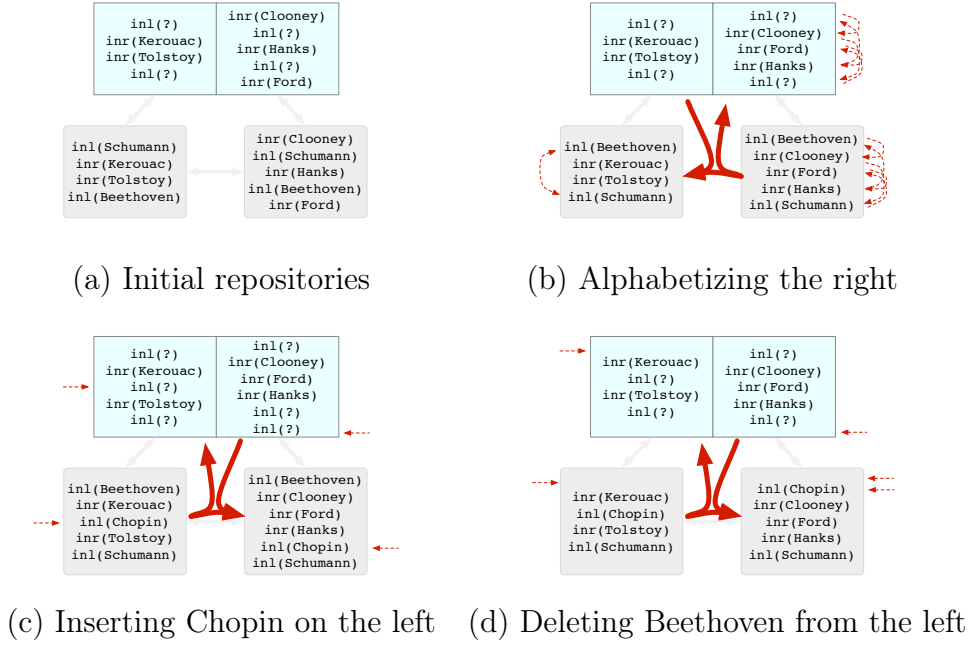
inl(?)
inr(Kerouac)
inr(Tolstoy)
inl(?)

inr(Clooney)
inl(?)
inr(Hanks)
inl(?)
inr(Ford)

inl(Schumann)
inr(Kerouac)
inr(Tolstoy)
inl(Beethoven)

inr(Clooney)
inl(Schumann)
inr(Hanks)
inl(Beethoven)
inr(Ford)

(a) Initial repositories

inl(?)
inr(Kerouac)
inr(Tolstoy)
inl(?)

inl(?)
inr(Clooney)
inr(Ford)
inr(Hanks)
inl(?)

inl(Beethoven)
inr(Kerouac)
inr(Tolstoy)
inl(Schumann)

inl(Beethoven)
inr(Clooney)
inr(Ford)
inr(Hanks)
inl(Schumann)

(b) Alphabetizing the right

inl(?)
inr(Kerouac)
inl(?)
inr(Tolstoy)
inl(?)

inl(?)
inr(Clooney)
inr(Ford)
inr(Hanks)
inl(?)
inl(?)

inl(Beethoven)
inr(Kerouac)
inl(Chopin)
inr(Tolstoy)
inl(Schumann)

inl(Beethoven)
inr(Clooney)
inr(Ford)
inr(Hanks)
inl(Chopin)
inl(Schumann)

(c) Inserting Chopin on the left

inr(Kerouac)
inl(?)
inr(Tolstoy)
inl(?)

inl(?)
inr(Clooney)
inr(Ford)
inr(Hanks)
inl(?)

inr(Kerouac)
inl(Chopin)
inr(Tolstoy)
inl(Schumann)

inl(Chopin)
inr(Clooney)
inr(Ford)
inr(Hanks)
inl(Schumann)

(d) Deleting Beethoven from the left